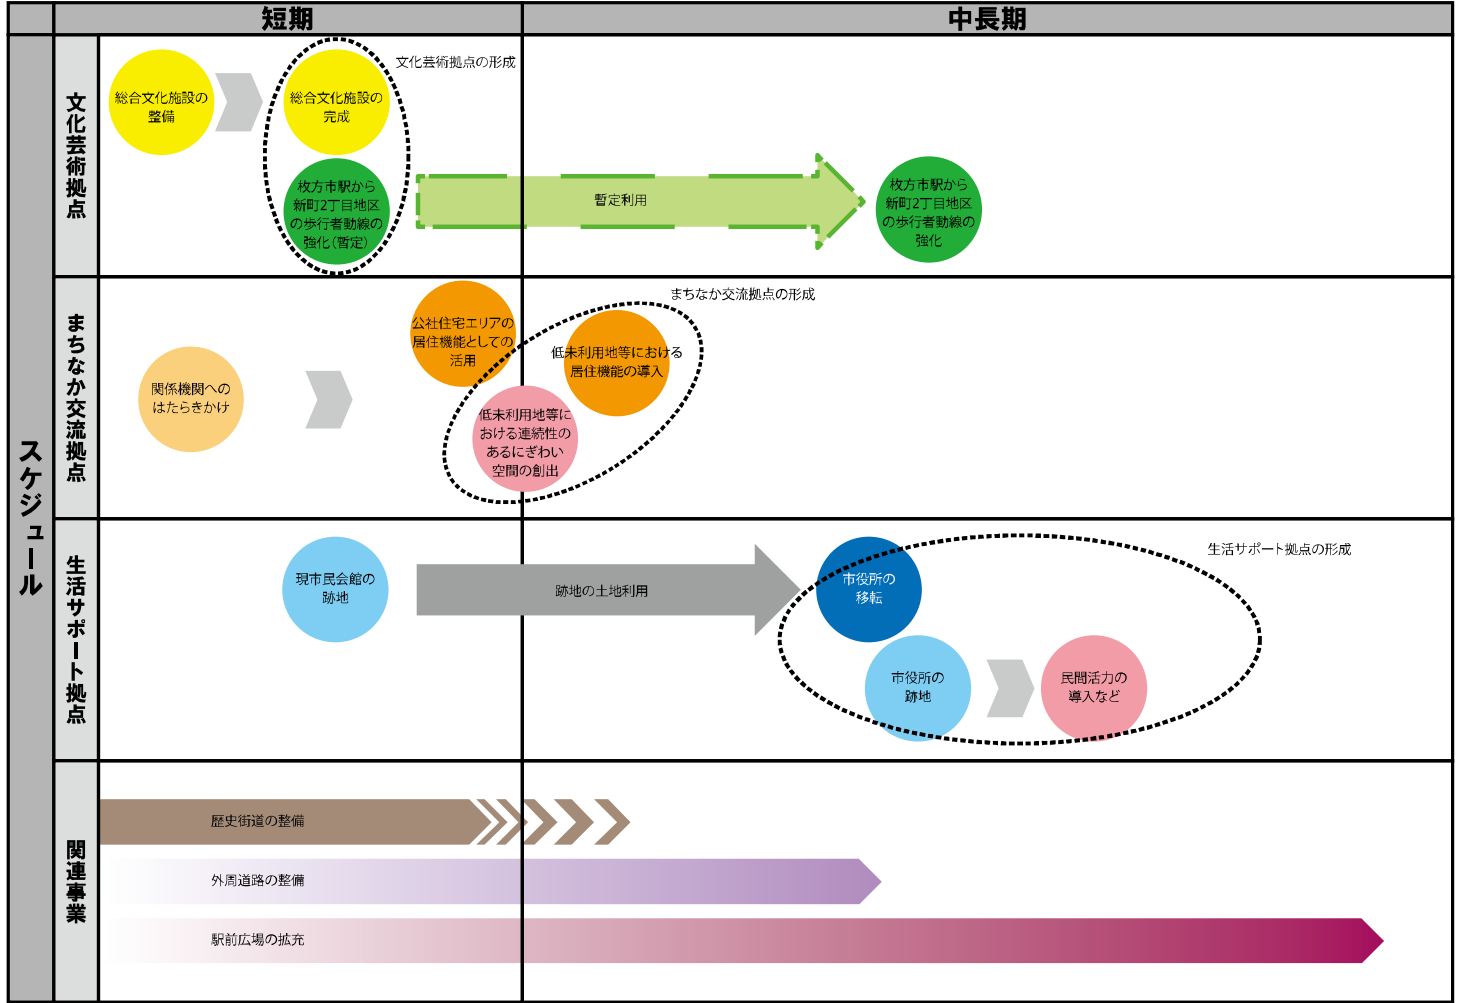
短期

中長期

スケジュール

文化芸術拠点

総合文化施設の整備

総合文化施設の完成

文化芸術拠点の形成

枚方市駅から新町2丁目地区の歩行者動線の強化（暫定）

暫定利用

枚方市駅から新町2丁目地区の歩行者動線の強化

まちなか交流拠点

関係機関へのはたらきかけ

公社住宅エリアの居住機能としての活用

まちなか交流拠点の形成

低未利用地等における居住機能の導入

低未利用地等における連続性のあるにぎわい空間の創出

生活サポート拠点

現市民会館の跡地

跡地の土地利用

生活サポート拠点の形成

市役所の移転

市役所の跡地

民間活力の導入など

関連事業

歴史街道の整備

外周道路の整備

駅前広場の拡充